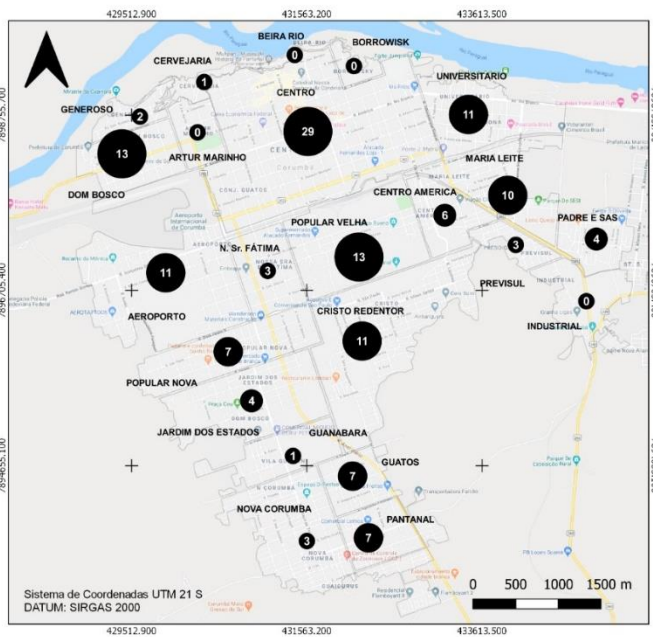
429512.900
431563.200
433613.500

BEIRA RIO
BORROWISK
CERVEJARIA
UNIVERSITARIO
GENEROSO
CENTRO
ARTUR MARINHO
DOM BOSCO
MARIA LEITE
CENTRO AMERICA
PADRE E SAS
POPULAR VELHA
N. Sr. FÁTIMA
PREVISUL
AEROPORTO
INDUSTRIAL
CRISTO REDENTOR
POPULAR NOVA
JARDIM DOS ESTADOS
GUANABARA
GUATOS
NOVA CORUMBA
PANTANAL

0
0
1
2
0
29
11
13
10
6
4
3
13
11
3
0
11
7
4
1
7
3
7

7896755.700
7896705.400
7894655.100

Sistema de Coordenadas UTM 21 S
DATUM: SIRGAS 2000

0 500 1000 1500 m

429512.900
431563.200
433613.500